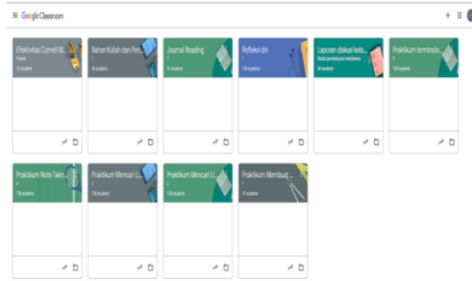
Google Classroom

Efektivitas Cornell M...
Teknik
35 students

Bahan Kuliah dan Pen...
8 students

Journal Reading
17 students

Refleksi diri
1
18 students

Laporan diskusi kelo...
Mata pelajaran kelompok
8 students

Praktikum terminolo...
1
18 students

Praktikum Note Takin...
4
18 students

Praktikum Mencari Li...
2
18 students

Praktikum Mencari Li...
1
18 students

Praktikum Membuat ...
4
18 students